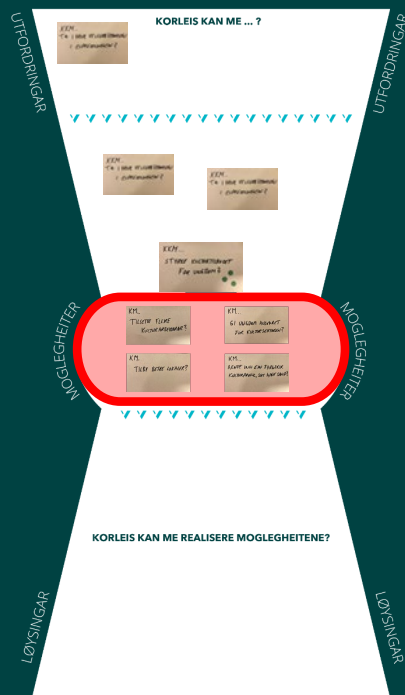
KORLEIS KAN ME ... ?

UTFORDRINGAR

UTFORDRINGAR

KKM...
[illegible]

KKM...
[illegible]

KKM...
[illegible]

KKM...
STYRKE KUNSTNARROLLA FOR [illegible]

MOGLEGHEITER

MOGLEGHEITER

KKM...
TILRETTELEGGE KUNSTNARSKAP?

KKM...
GI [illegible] KUNNSKAP FOR KUNSTNARSKAP?

KKM...
TILBY BETRE RAMMER?

KKM...
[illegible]

KORLEIS KAN ME REALISERE MOGLEGHEITENE?

LØYSINGAR

LØYSINGAR